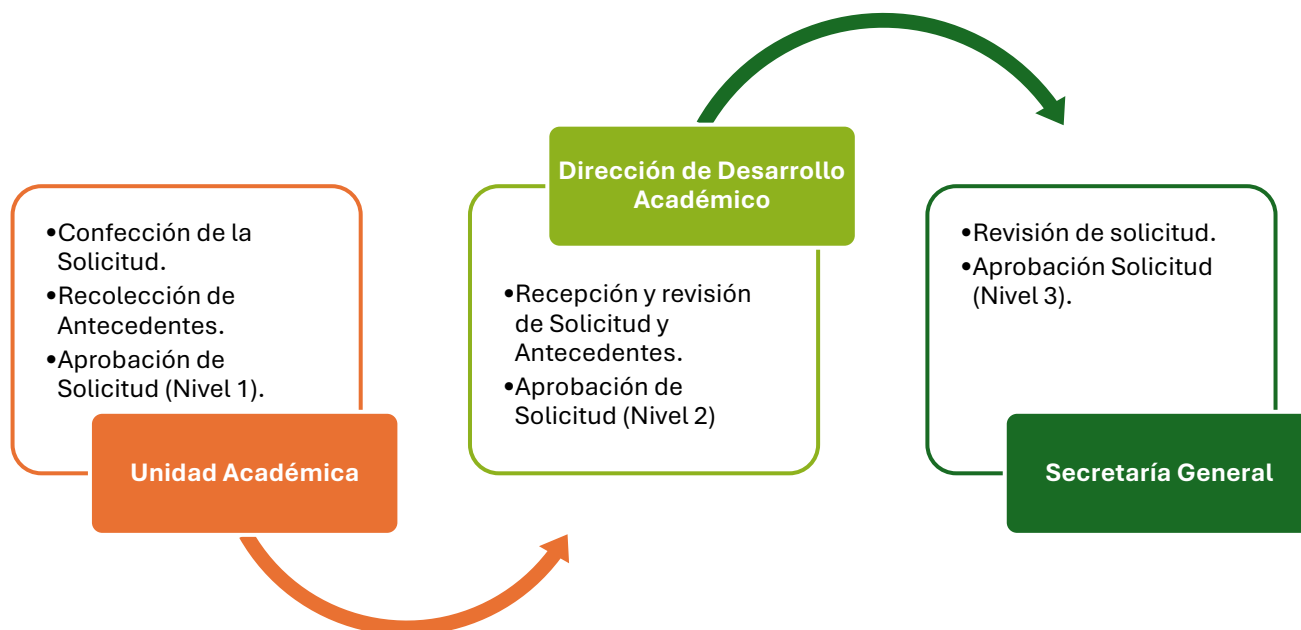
•Confección de la Solicitud.
•Recolección de Antecedentes.
•Aprobación de Solicitud (Nivel 1).

Unidad Académica

Dirección de Desarrollo Académico

•Recepción y revisión de Solicitud y Antecedentes.
•Aprobación de Solicitud (Nivel 2)

•Revisión de solicitud.
•Aprobación Solicitud (Nivel 3).

Secretaría General